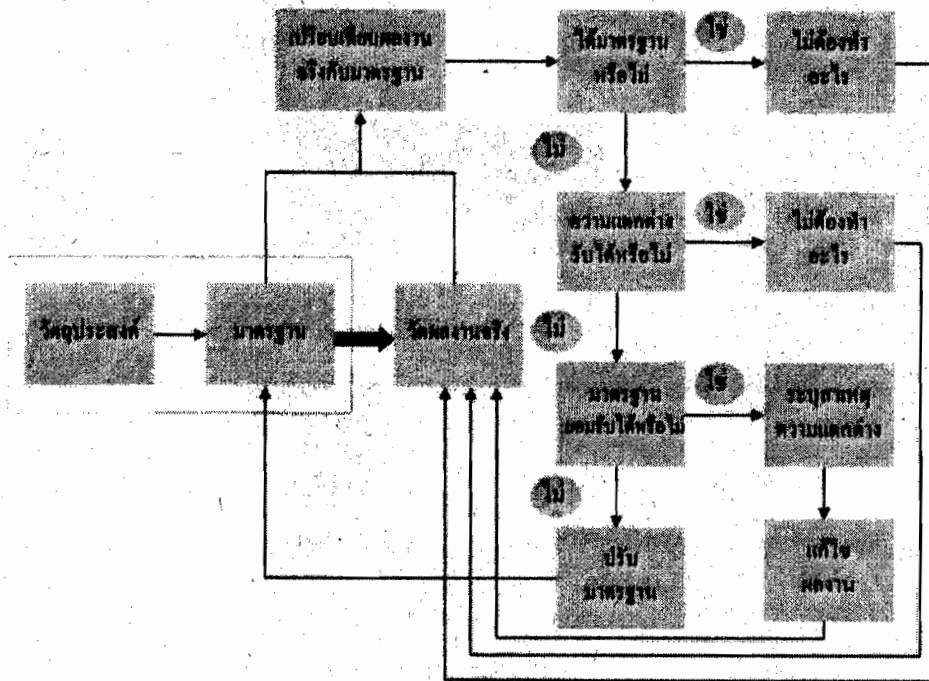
เปรียบเทียบผลงานจริงกับมาตรฐาน

ได้มาตรฐานหรือไม่

ใช่

ไม่ต้องทำอะไร

ไม่

ความแตกต่างรับได้หรือไม่

ใช่

ไม่ต้องทำอะไร

วัตถุประสงค์

มาตรฐาน

วัดผลงานจริง

ไม่

มาตรฐานยอมรับได้หรือไม่

ใช่

ระบุสาเหตุความแตกต่าง

ไม่

ปรับมาตรฐาน

แก้ไขผลงาน